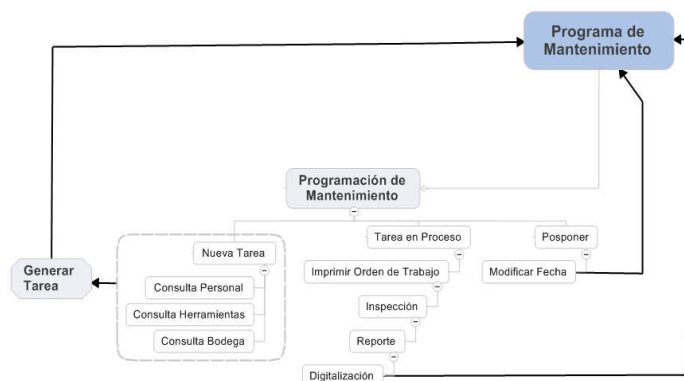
Programa de Mantenimiento

Programación de Mantenimiento

Generar Tarea

Nueva Tarea

Consulta Personal

Consulta Herramientas

Consulta Bodega

Tarea en Proceso

Imprimir Orden de Trabajo

Inspección

Reporte

Digitalización

Posponer

Modificar Fecha